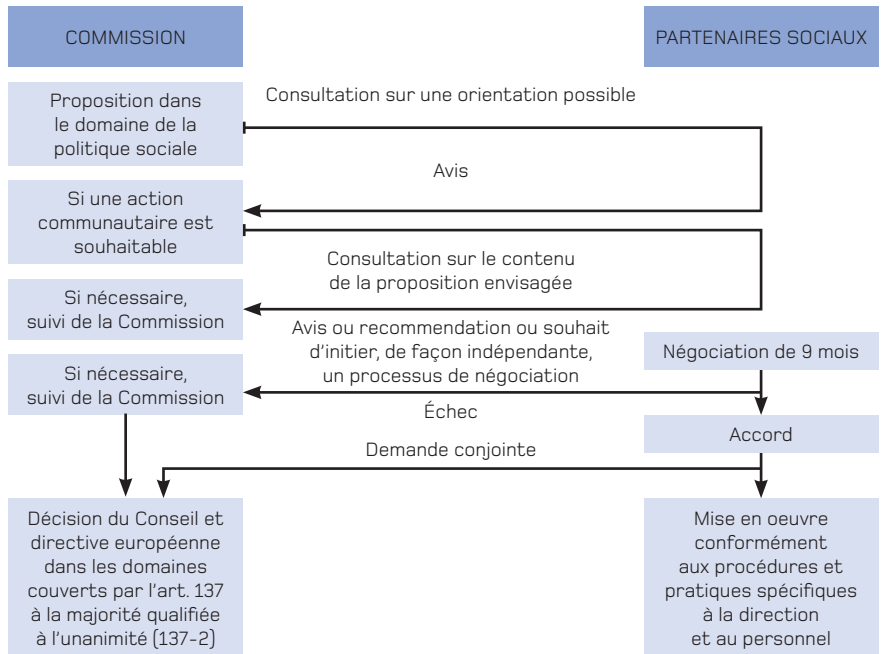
COMMISSION

PARTENAIRES SOCIAUX

Proposition dans le domaine de la politique sociale

Consultation sur une orientation possible

Avis

Si une action communautaire est souhaitable

Consultation sur le contenu de la proposition envisagée

Si nécessaire, suivi de la Commission

Avis ou recommendation ou souhait d'initier, de façon indépendante, un processus de négociation

Négociation de 9 mois

Si nécessaire, suivi de la Commission

Échec

Accord

Demande conjointe

Décision du Conseil et directive européenne dans les domaines couverts par l'art. 137 à la majorité qualifiée à l'unanimité (137-2)

Mise en oeuvre conformément aux procédures et pratiques spécifiques à la direction et au personnel